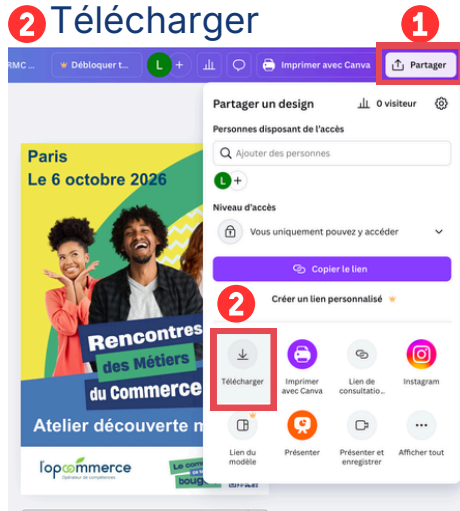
2 Télécharger

1

RMC ... Débloquer t... L + Imprimer avec Canva Partager

Partager un design 0 visiteur

Personnes disposant de l'accès

Ajouter des personnes

L +

Niveau d'accès

Vous uniquement pouvez y accéder

Copier le lien

2

Créer un lien personnalisé

Télécharger

Imprimer avec Canva

Lien de consultatio...

Instagram

Lien du modèle

Présenter

Présenter et enregistrer

Afficher tout

Paris
Le 6 octobre 2026

Rencontres des Métiers du Commerce

Atelier découverte m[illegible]

l'opcommerce
Opérateur de compétences

Le com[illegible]
bouge
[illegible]